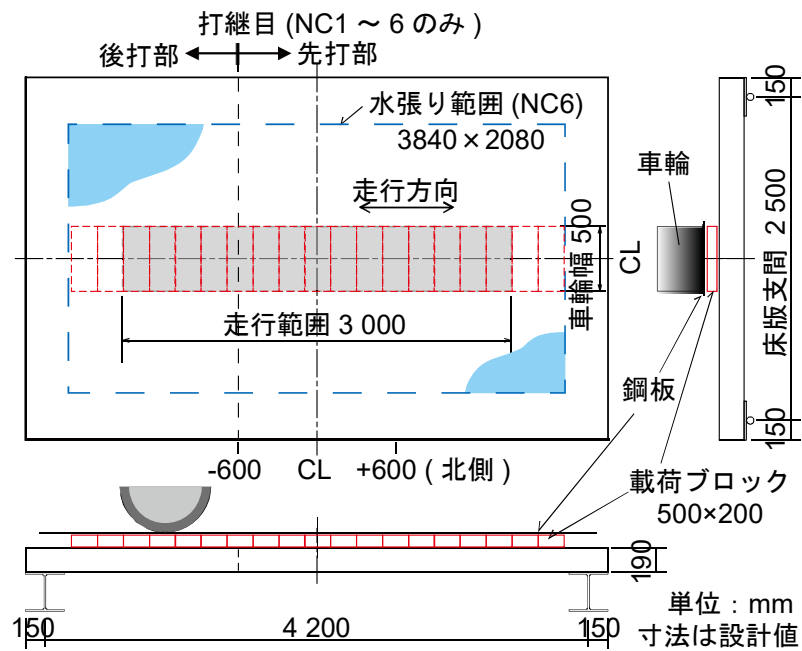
打継目 (NC1 ～ 6 のみ)

後打部

先打部

水張り範囲 (NC6)
3840 × 2080

走行方向

車輪幅 500

走行範囲 3 000

CL

車輪

鋼板

載荷ブロック
500×200

150

床版支間 2 500

150

-600

CL

+600 ( 北側 )

190

150

4 200

150

単位：mm
寸法は設計値